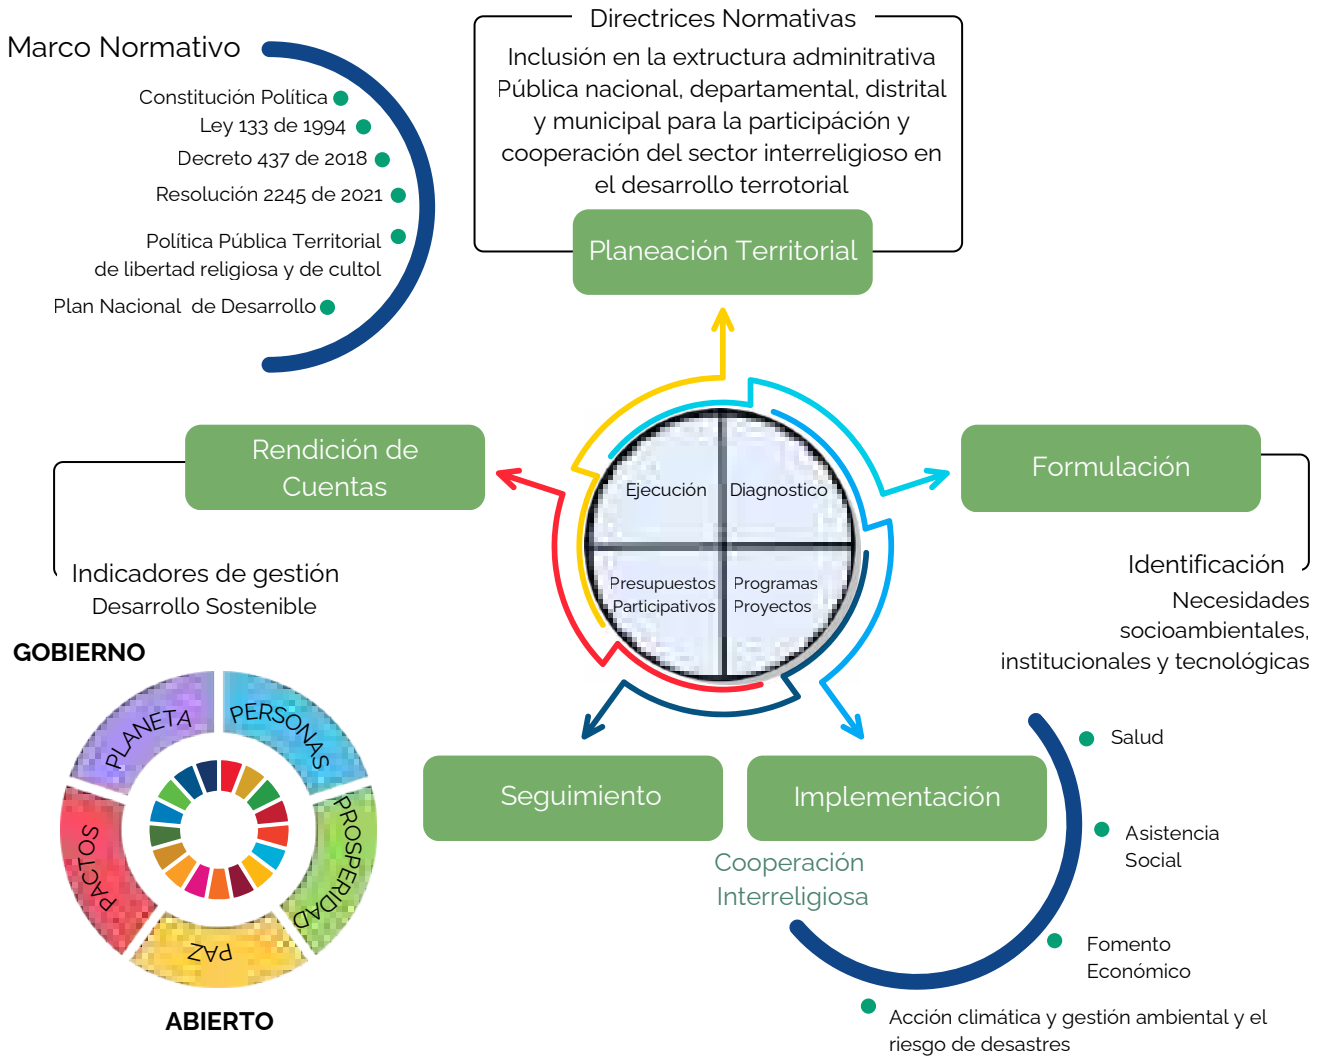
Marco Normativo

Constitución Política
Ley 133 de 1994
Decreto 437 de 2018
Resolución 2245 de 2021
Política Pública Territorial de libertad religiosa y de cultol
Plan Nacional de Desarrollo

Directrices Normativas

Inclusión en la extructura adminitrativa Pública nacional, departamental, distrital y municipal para la participación y cooperación del sector interreligioso en el desarrollo terrotorial

Planeación Territorial

Rendición de Cuentas

Indicadores de gestión
Desarrollo Sostenible

Ejecución
Diagnostico
Presupuestos Participativos
Programas Proyectos

Formulación

Identificación
Necesidades socioambientales, institucionales y tecnológicas

GOBIERNO

PLANETA
PERSONAS
PROSPERIDAD
PAZ
PACTOS

ABIERTO

Seguimiento

Implementación

Cooperación Interreligiosa

Salud

Asistencia Social

Fomento Económico

Acción climática y gestión ambiental y el riesgo de desastres